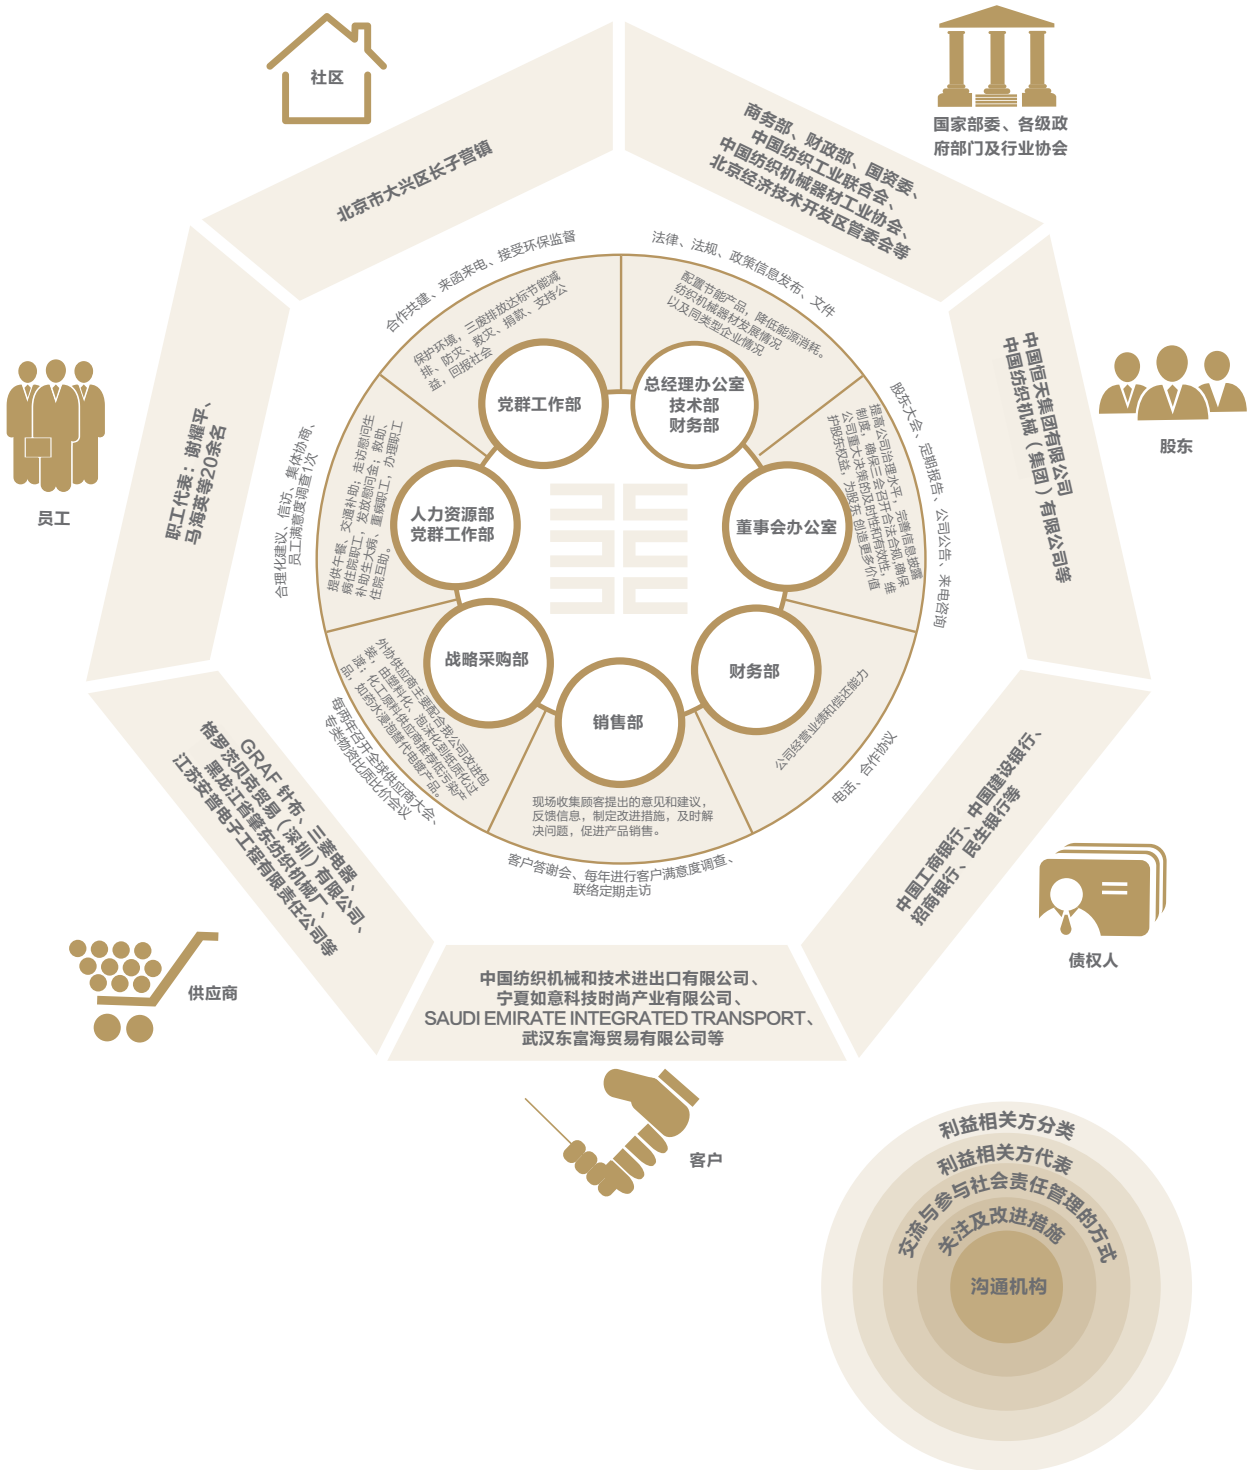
社区

北京市大兴区长子营镇

国家部委、各级政府部门及行业协会

商务部、财政部、国资委、中国纺织工业联合会、中国纺织机械器材工业协会、北京经济技术开发区管委会等

股东

中国恒天集团有限公司
中国纺织机械（集团）有限公司等

员工

职工代表：谢耀平、马海英等20余名

债权人

中国工商银行、中国建设银行、招商银行、民生银行等

供应商

GRAF针布、三菱电器、格罗茨贝克贸易（深圳）有限公司、黑龙江省穆东纺织机械厂、江苏安普电子工程有限责任公司等

客户

中国纺织机械和技术进出口有限公司、宁夏如意科技时尚产业有限公司、SAUDI EMIRATE INTEGRATED TRANSPORT、武汉东富海贸易有限公司等

合作共建、来函来电、接受环保监督

保护环境，三废排放达标节能减排，防灾、救灾、捐款、支持公益，回报社会

法律、法规、政策信息发布、文件

配置节能产品，降低能源消耗。纺织机械器材发展情况以及同类型企业情况

股东大会、定期报告、公司公告、来电咨询

提高公司治理水平，完善信息披露制度，确保三会召开合法合规，确保公司重大决策的及时性和有效性，维护股东权益，为股东创造更多价值

公司经营业绩和偿还能力

电话、合作协议

现场收集顾客提出的意见和建议，反馈信息，制定改进措施，及时解决问题，促进产品销售。

客户答谢会、每年进行客户满意度调查、联络定期走访

外协供应商主要配合我公司改进自製，由塑料化、泡沫化到低成化过渡，化工原料供应商推荐低污染产品，如药水清洁代替电镀产品。

每两年召开全球供应商大会、专类物资比质比价会议

提供午餐、交通补助；走访慰问生病住院职工，发放慰问金，救助，补助生大病、重病职工，办理职工住院互助。

合理化建议、信访、集体协商、员工满意度调查1次

党群工作部

总经理办公室
技术部
财务部

人力资源部
党群工作部

董事会办公室

战略采购部

财务部

销售部

利益相关方分类
利益相关方代表
交流与参与社会责任管理的方式
关注及改进措施
沟通机构